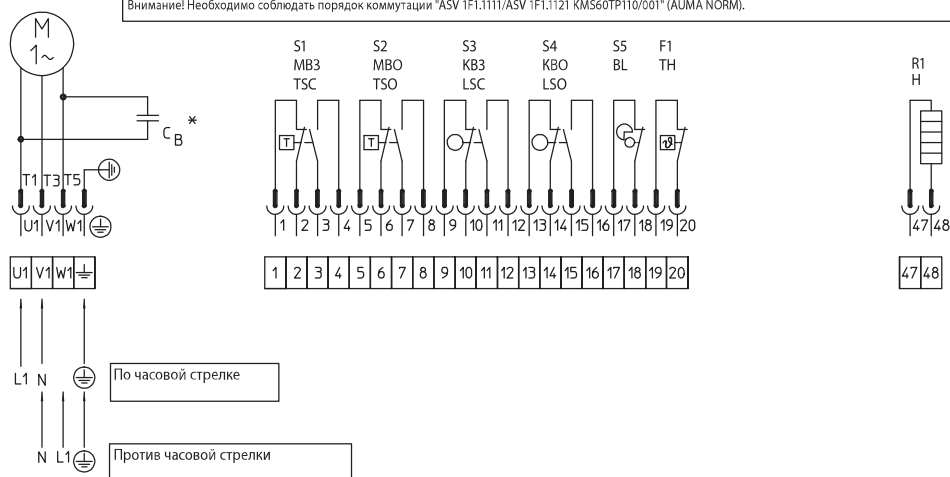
Внимание! Необходимо соблюдать порядок коммутации "ASV 1F1.1111/ASV 1F1.1121 KMS60TP110/001" (AUMA NORM).

M
1~

$C_B$ *

T1 T3 T5
U1 V1 W1

S1 MB3 TSC
S2 MBO TSO
S3 KB3 LSC
S4 KBO LSO
S5 BL
F1 TH

R1 H

1 2 3 4 5 6 7 8 9 10 11 12 13 14 15 16 17 18 19 20

47 48

| U1 | V1 | W1 | ⏚ |
|---|---|---|---|

| 1 | 2 | 3 | 4 | 5 | 6 | 7 | 8 | 9 | 10 | 11 | 12 | 13 | 14 | 15 | 16 | 17 | 18 | 19 | 20 |
|---|---|---|---|---|---|---|---|---|---|---|---|---|---|---|---|---|---|---|---|

| 47 | 48 |
|---|---|

L1 N
По часовой стрелке

N L1
Против часовой стрелки